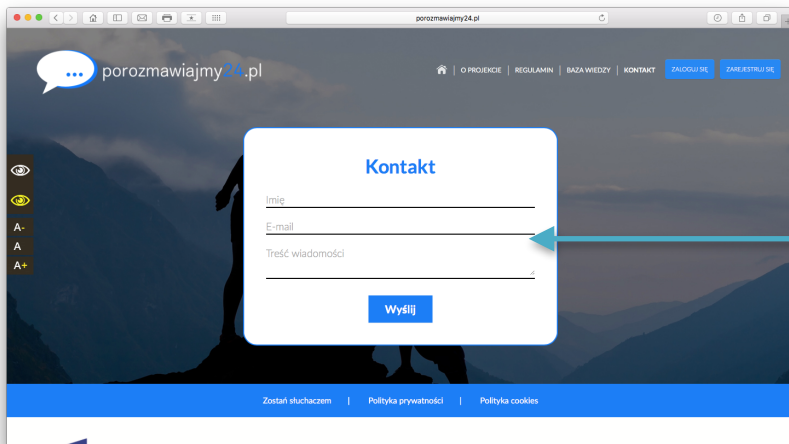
porozmawiajmy24.pl

porozmawiajmy24.pl

O PROJEKCIE | REGULAMIN | BAZA WIEDZY | KONTAKT

ZALOGUJ SIĘ

ZAREJESTRUJ SIĘ

A-
A
A+

Kontakt

Imię

E-mail

Treść wiadomości

Wyślij

Zostań słuchaczem | Polityka prywatności | Polityka cookies